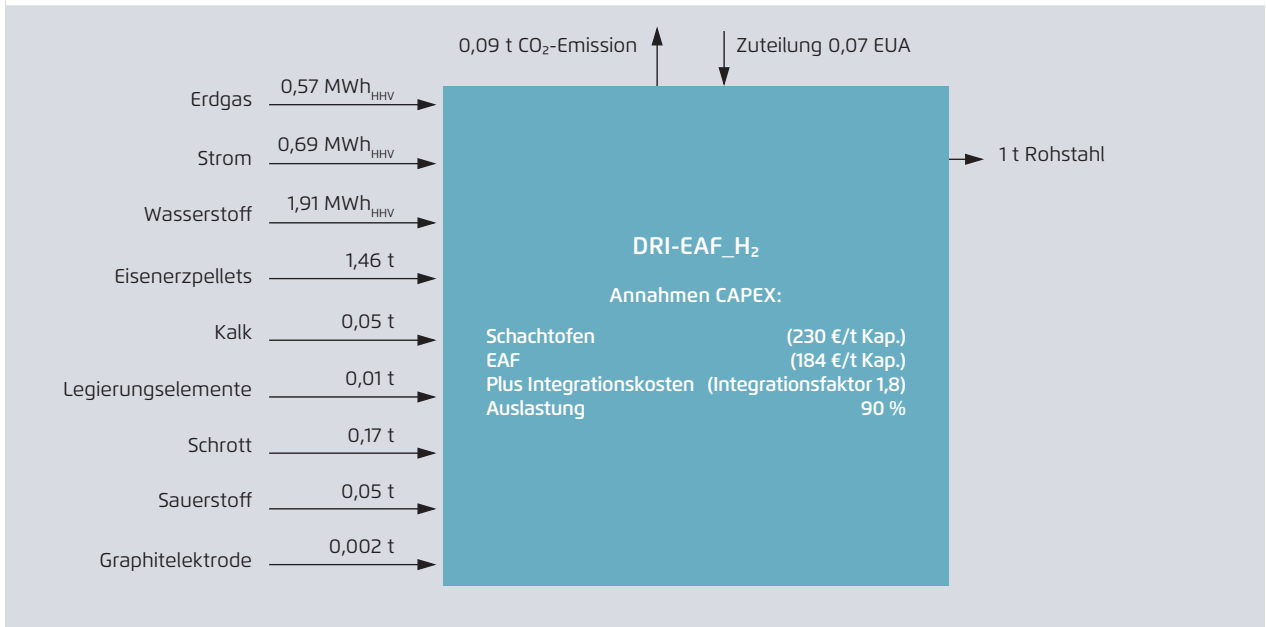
0,09 t $CO_2$-Emission

Zuteilung 0,07 EUA

Erdgas $0{,}57\ MWh_{HHV}$

Strom $0{,}69\ MWh_{HHV}$

Wasserstoff $1{,}91\ MWh_{HHV}$

Eisenerzpellets 1,46 t

Kalk 0,05 t

Legierungselemente 0,01 t

Schrott 0,17 t

Sauerstoff 0,05 t

Graphitelektrode 0,002 t

1 t Rohstahl

DRI-EAF_$H_2$

Annahmen CAPEX:

Schachtofen (230 €/t Kap.)
EAF (184 €/t Kap.)
Plus Integrationskosten (Integrationsfaktor 1,8)
Auslastung 90 %